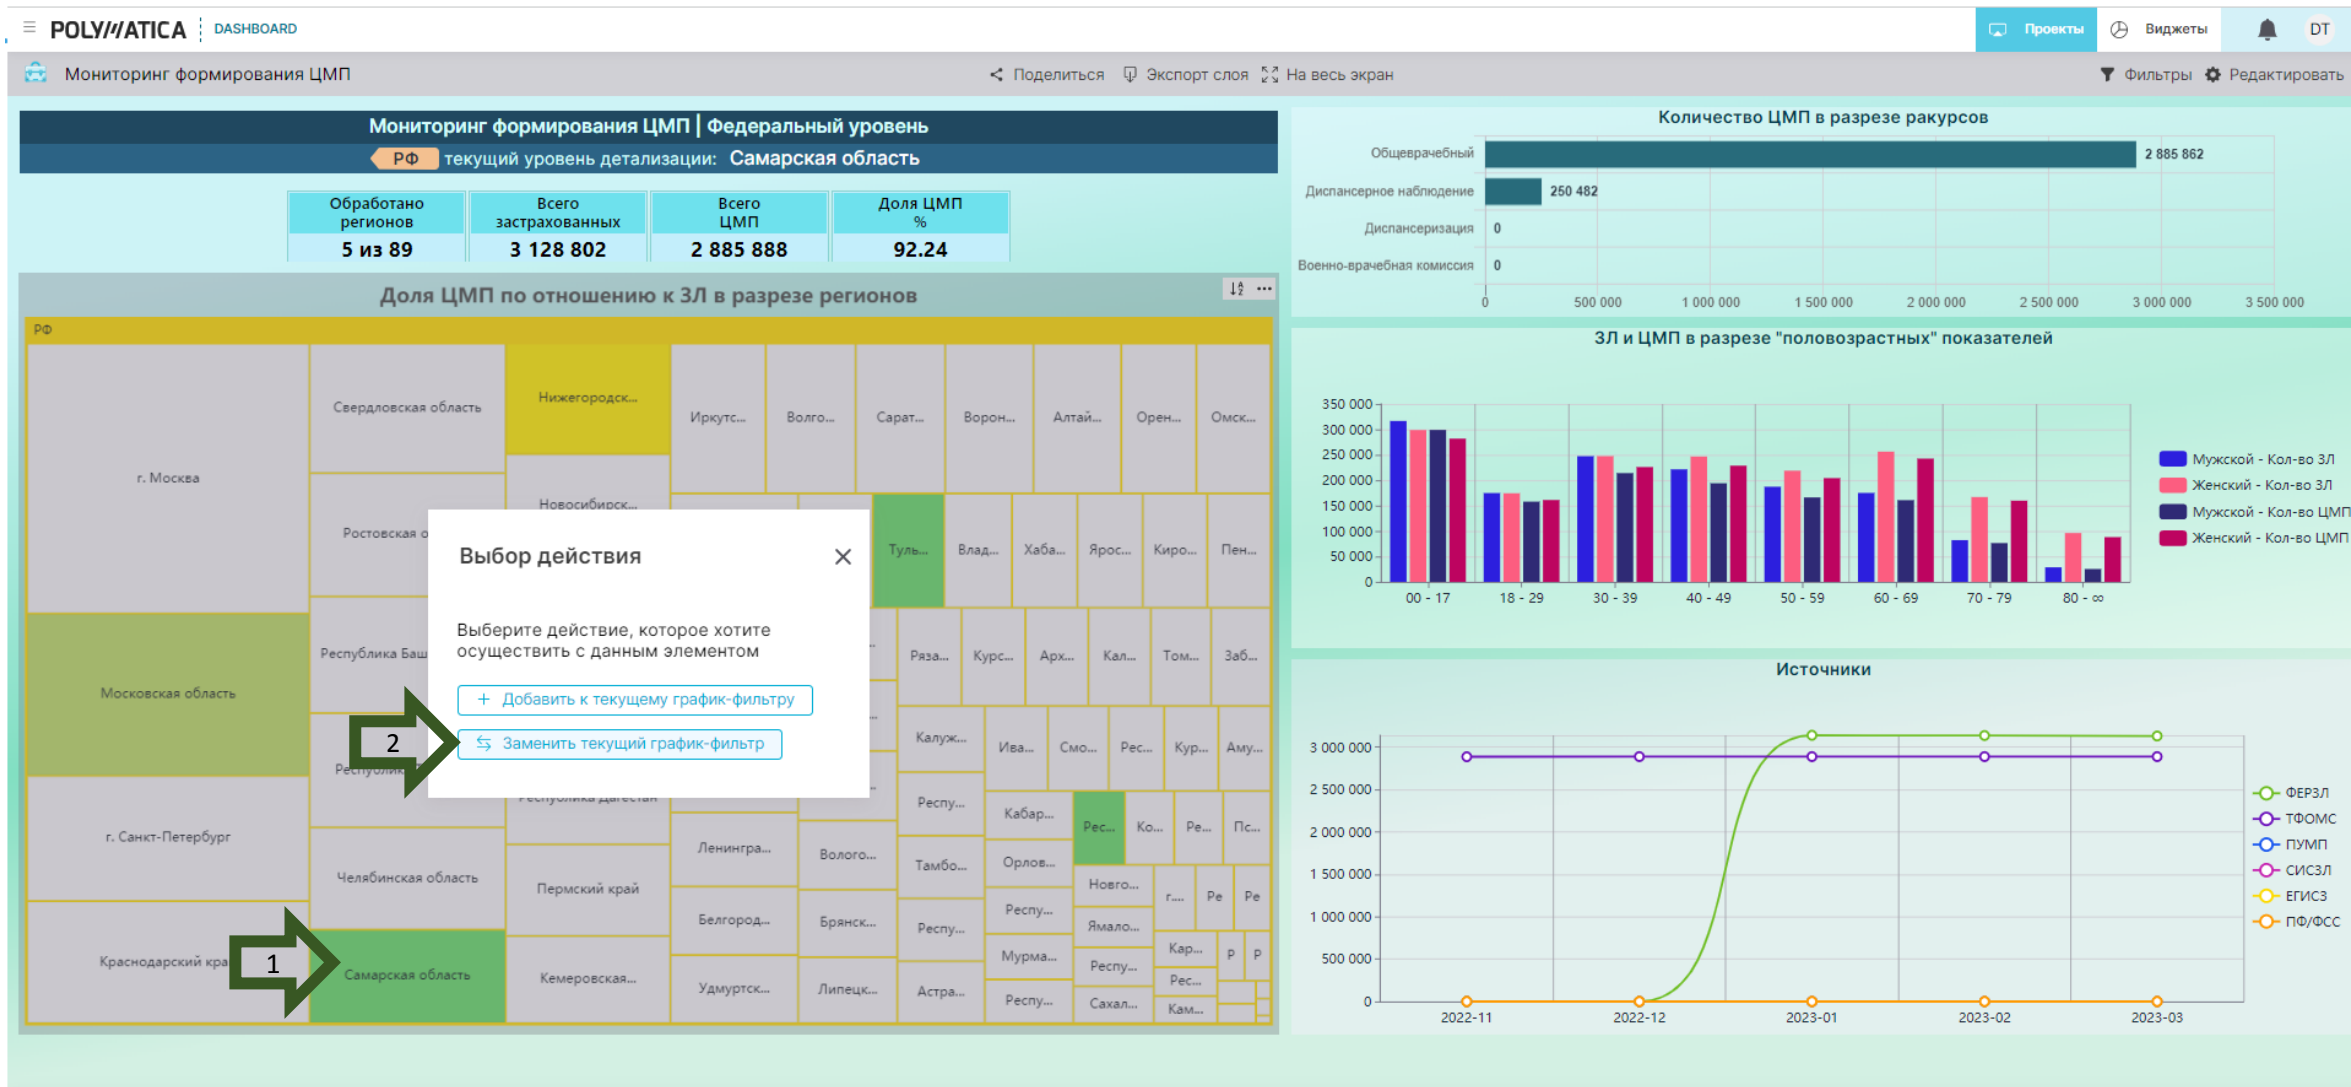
POLYMATICA DASHBOARD

Проекты Виджеты DT

Мониторинг формирования ЦМП

Поделиться Экспорт слоя На весь экран Фильтры Редактировать

Мониторинг формирования ЦМП | Федеральный уровень

РФ текущий уровень детализации: Самарская область

| Обработано регионов | Всего застрахованных | Всего ЦМП | Доля ЦМП % |
|---|---|---|---|
| 5 из 89 | 3 128 802 | 2 885 888 | 92.24 |

Доля ЦМП по отношению к ЗЛ в разрезе регионов

РФ

г. Москва
Свердловская область
Нижегородск...
Иркутс...
Волго...
Сарат...
Ворон...
Алтай...
Орен...
Омск...
Новосибирск...
Ростовская о
Туль...
Влад...
Хаба...
Ярос...
Киро...
Пен...
Московская область
Республика Баш
Ряза...
Курс...
Арх...
Кал...
Том...
Заб...
Республик
Калуж...
Ива...
Смо...
Рес...
Кур...
Аму...
Республика Дагестан
Респу...
Кабар...
Рес...
Ко...
Ре...
Пс...
г. Санкт-Петербург
Ленингра...
Волого...
Тамбо...
Орлов...
Челябинская область
Пермский край
Новго...
г...
Ре
Ре
Белгород...
Брянск...
Респу...
Респу...
Ямало...
Краснодарский кра
Самарская область
Кемеровская...
Респу...
Мурма...
Респу...
Кар...
Р
Р
Удмуртск...
Липецк...
Астра...
Респу...
Сахал...
Рес...
Кам...

1
2

Выбор действия

Выберите действие, которое хотите осуществить с данным элементом

+ Добавить к текущему график-фильтру

Заменить текущий график-фильтр

Количество ЦМП в разрезе ракурсов

Общеврачебный 2 885 862
Диспансерное наблюдение 250 482
Диспансеризация 0
Военно-врачебная комиссия 0

0 500 000 1 000 000 1 500 000 2 000 000 2 500 000 3 000 000 3 500 000

ЗЛ и ЦМП в разрезе "половозрастных" показателей

350 000 300 000 250 000 200 000 150 000 100 000 50 000 0

00 - 17 18 - 29 30 - 39 40 - 49 50 - 59 60 - 69 70 - 79 80 - ∞

Мужской - Кол-во ЗЛ
Женский - Кол-во ЗЛ
Мужской - Кол-во ЦМП
Женский - Кол-во ЦМП

Источники

3 000 000 2 500 000 2 000 000 1 500 000 1 000 000 500 000 0

2022-11 2022-12 2023-01 2023-02 2023-03

ФЕРЗЛ
ТФОМС
ПУМП
СИСЗЛ
ЕГИСЗ
ПФ/ФСС